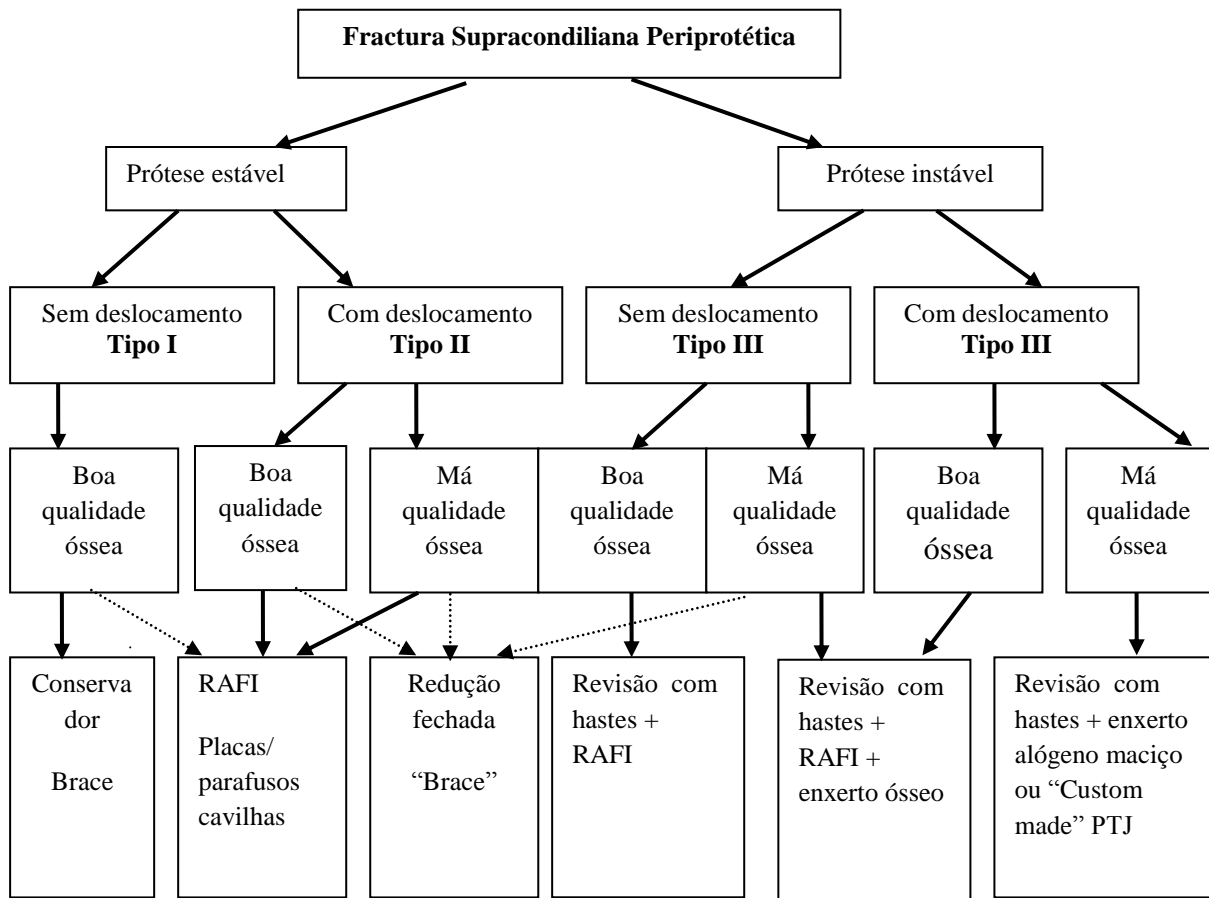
**Fractura Supracondiliana Periprotética**

Prótese estável

Prótese instável

Sem deslocamento
**Tipo I**

Com deslocamento
**Tipo II**

Sem deslocamento
**Tipo III**

Com deslocamento
**Tipo III**

Boa qualidade óssea

Boa qualidade óssea

Má qualidade óssea

Boa qualidade óssea

Má qualidade óssea

Boa qualidade óssea

Má qualidade óssea

Conserva dor

Brace

RAFI

Placas/ parafusos cavilhas

Redução fechada

"Brace"

Revisão com hastes + RAFI

Revisão com hastes + RAFI + enxerto ósseo

Revisão com hastes + enxerto alógeno maciço ou "Custom made" PTJ